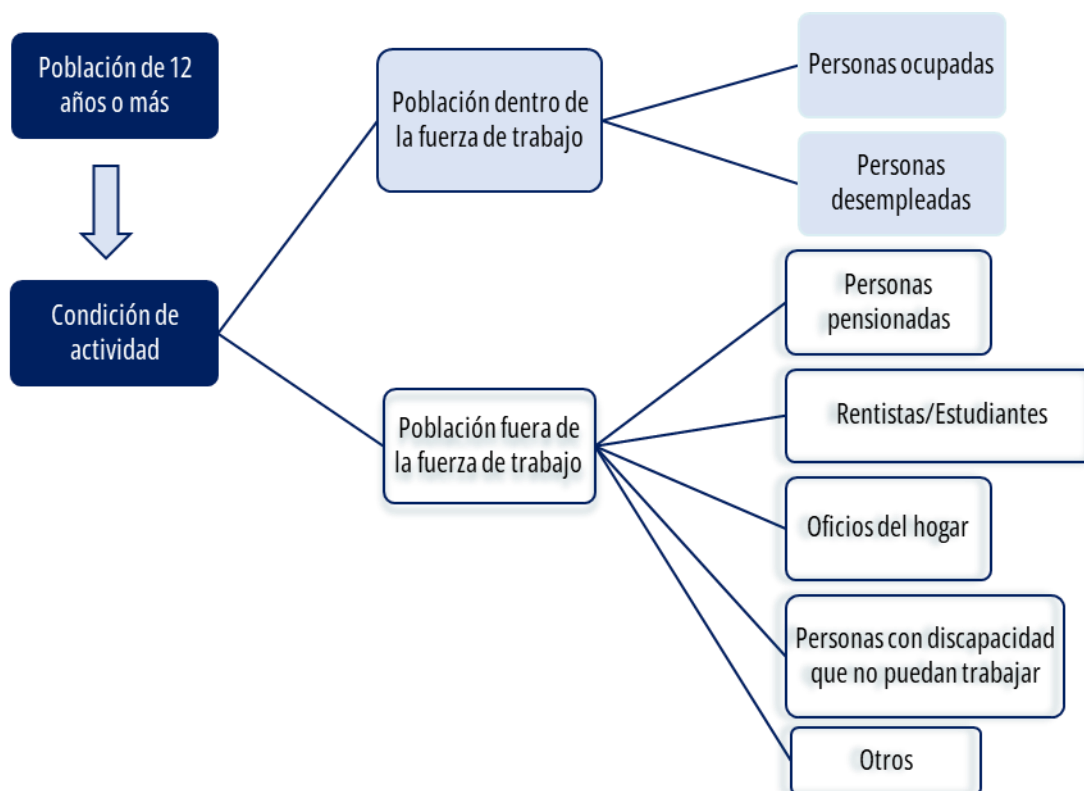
Población de 12 años o más

Condición de actividad

Población dentro de la fuerza de trabajo

Personas ocupadas

Personas desempleadas

Población fuera de la fuerza de trabajo

Personas pensionadas

Rentistas/Estudiantes

Oficios del hogar

Personas con discapacidad que no puedan trabajar

Otros